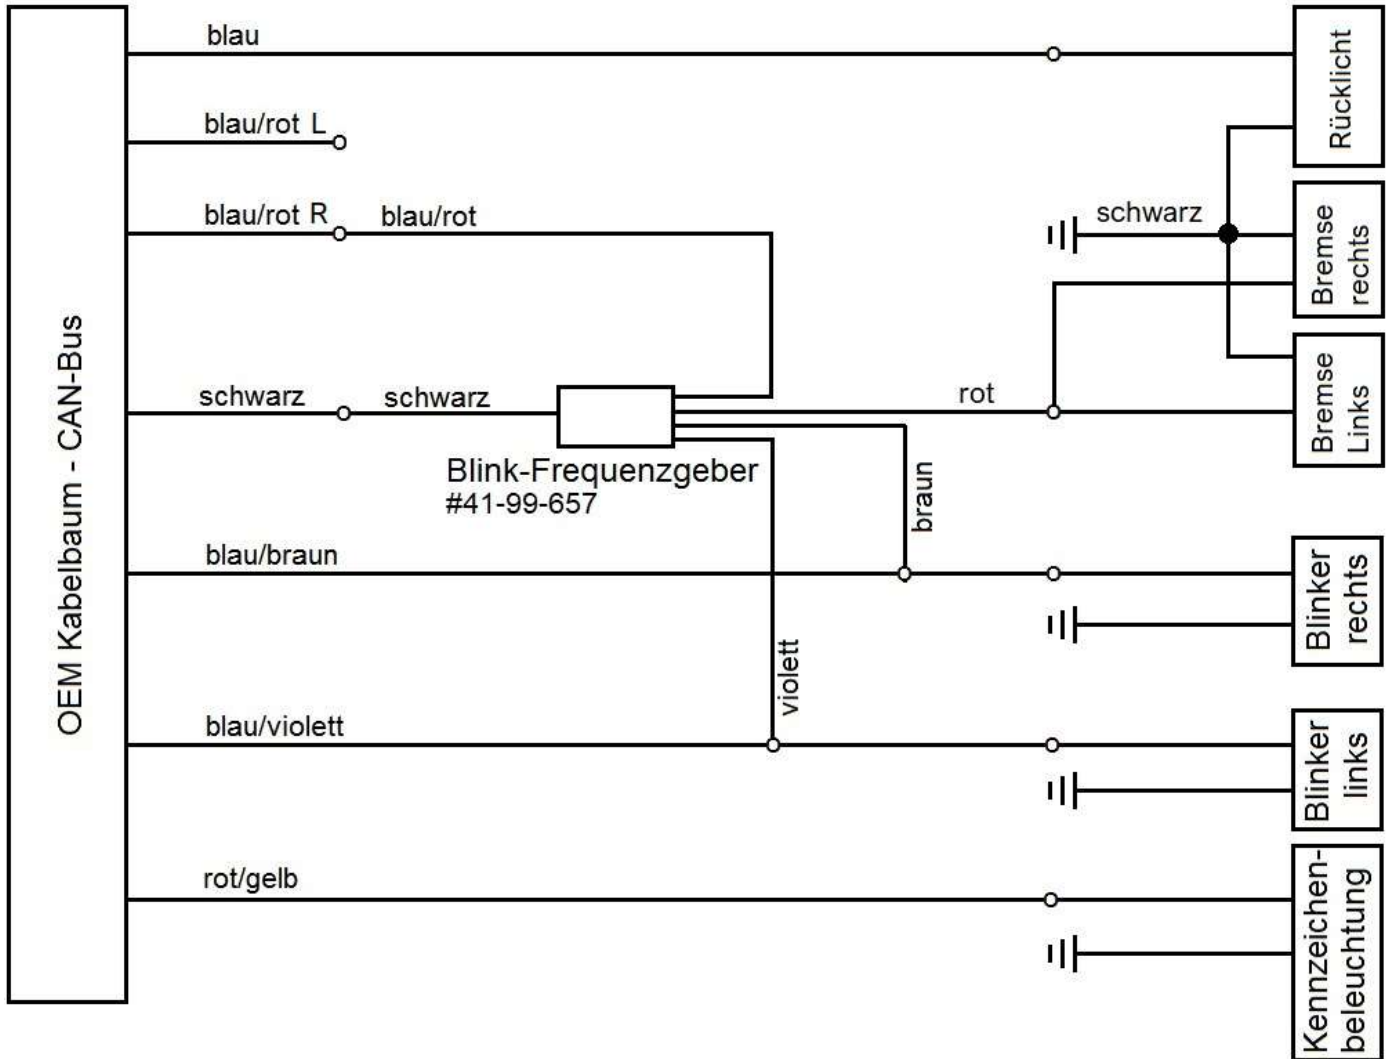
OEM Kabelbaum - CAN-Bus

blau

blau/rot L

blau/rot R

blau/rot

schwarz

schwarz

Blink-Frequenzgeber
#41-99-657

rot

braun

blau/braun

violett

blau/violett

rot/gelb

schwarz

Rücklicht

Bremse rechts

Bremse Links

Blinker rechts

Blinker links

Kennzeichenbeleuchtung